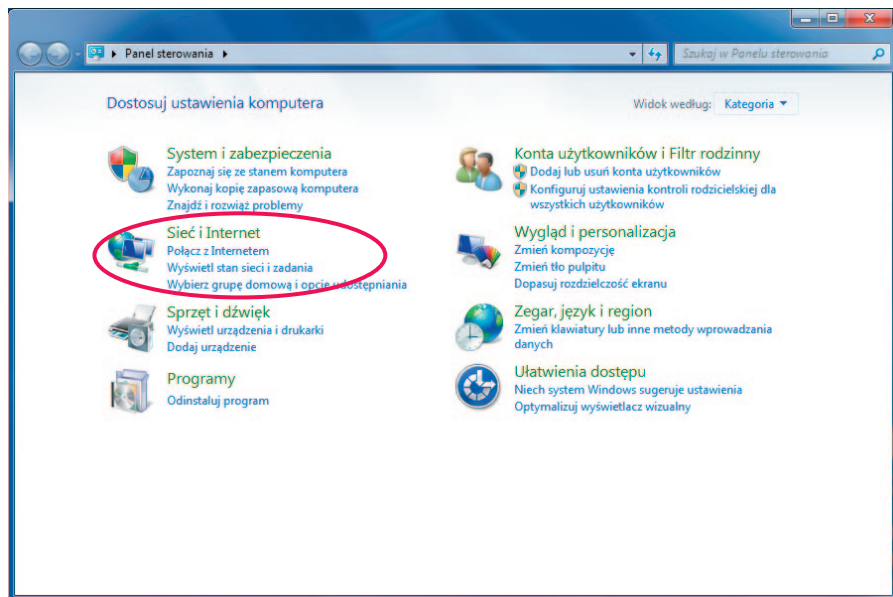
▸ Panel sterowania ▸

Szukaj w Panelu sterowania

Dostosuj ustawienia komputera

Widok według: Kategoria ▾

System i zabezpieczenia
Zapoznaj się ze stanem komputera
Wykonaj kopię zapasową komputera
Znajdź i rozwiąż problemy

Sieć i Internet
Połącz z Internetem
Wyświetl stan sieci i zadania
Wybierz grupę domową i opcje udostępniania

Sprzęt i dźwięk
Wyświetl urządzenia i drukarki
Dodaj urządzenie

Programy
Odinstaluj program

Konta użytkowników i Filtr rodzinny
Dodaj lub usuń konta użytkowników
Konfiguruj ustawienia kontroli rodzicielskiej dla wszystkich użytkowników

Wygląd i personalizacja
Zmień kompozycję
Zmień tło pulpitu
Dopasuj rozdzielczość ekranu

Zegar, język i region
Zmień klawiatury lub inne metody wprowadzania danych

Ułatwienia dostępu
Niech system Windows sugeruje ustawienia
Optymalizuj wyświetlacz wizualny